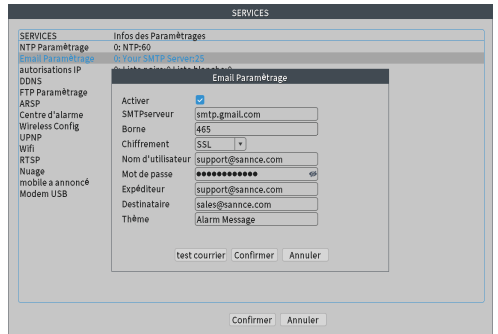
SERVICES

SERVICES
NTP Paramètrage
Email Paramètrage
autorisations IP
DDNS
FTP Paramètrage
ARSP
Centre d'alarme
Wireless Config
UPNP
Wifi
RTSP
Nuage
mobile a annoncé
Modem USB

Infos des Paramètrages
0: NTP:60
0: Your SMTP Server:25
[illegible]

Email Paramètrage

Activer
SMTPserveur smtp.gmail.com
Borne 465
Chiffrement SSL
Nom d'utilisateur support@sannce.com
Mot de passe ••••••••••••
Expéditeur support@sannce.com
Destinataire sales@sannce.com
Thème Alarm Message

test courrier Confirmer Annuler

Confirmer Annuler